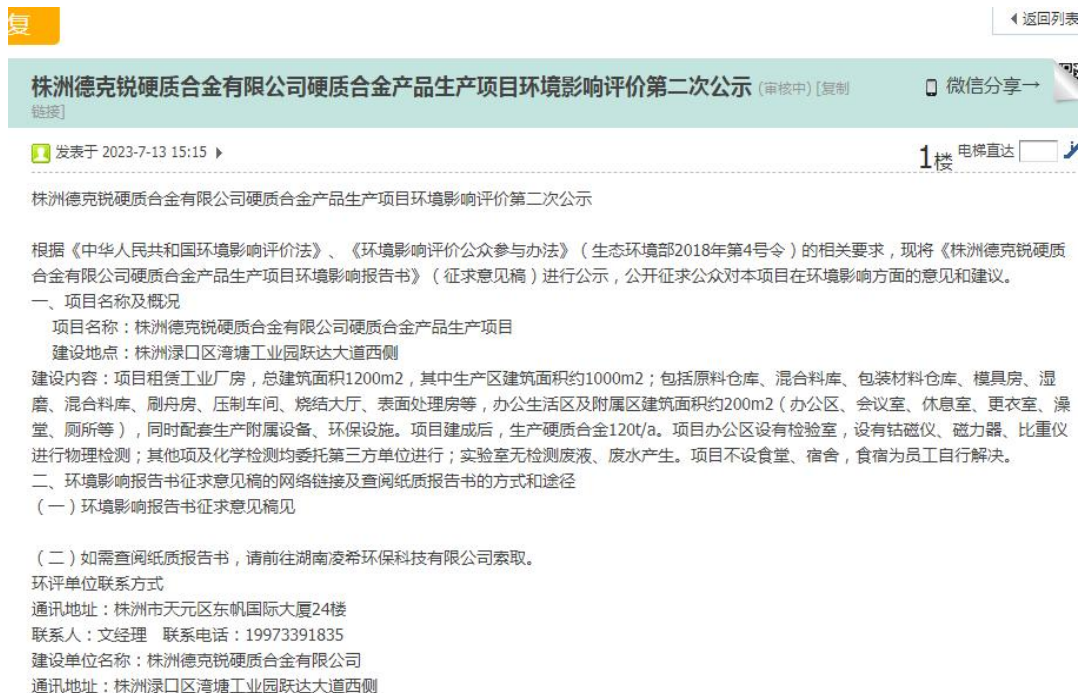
复

◂返回列表

株洲德克锐硬质合金有限公司硬质合金产品生产项目环境影响评价第二次公示 (审核中) [复制链接]

微信分享→

发表于 2023-7-13 15:15 ▸

1楼 电梯直达

株洲德克锐硬质合金有限公司硬质合金产品生产项目环境影响评价第二次公示

根据《中华人民共和国环境影响评价法》、《环境影响评价公众参与办法》（生态环境部2018年第4号令）的相关要求，现将《株洲德克锐硬质合金有限公司硬质合金产品生产项目环境影响报告书》（征求意见稿）进行公示，公开征求公众对本项目在环境影响方面的意见和建议。
一、项目名称及概况
项目名称：株洲德克锐硬质合金有限公司硬质合金产品生产项目
建设地点：株洲渌口区湾塘工业园跃达大道西侧
建设内容：项目租赁工业厂房，总建筑面积1200m2，其中生产区建筑面积约1000m2；包括原料仓库、混合料库、包装材料仓库、模具房、湿磨、混合料库、刷舟房、压制车间、烧结大厅、表面处理房等，办公生活区及附属区建筑面积约200m2（办公区、会议室、休息室、更衣室、澡堂、厕所等），同时配套生产附属设备、环保设施。项目建成后，生产硬质合金120t/a。项目办公区设有检验室，设有钴磁仪、磁力器、比重仪进行物理检测；其他项及化学检测均委托第三方单位进行；实验室无检测废液、废水产生。项目不设食堂、宿舍，食宿为员工自行解决。
二、环境影响报告书征求意见稿的网络链接及查阅纸质报告书的方式和途径
（一）环境影响报告书征求意见稿见

（二）如需查阅纸质报告书，请前往湖南凌希环保科技有限公司索取。
环评单位联系方式
通讯地址：株洲市天元区东帆国际大厦24楼
联系人：文经理　联系电话：19973391835
建设单位名称：株洲德克锐硬质合金有限公司
通讯地址：株洲渌口区湾塘工业园跃达大道西侧